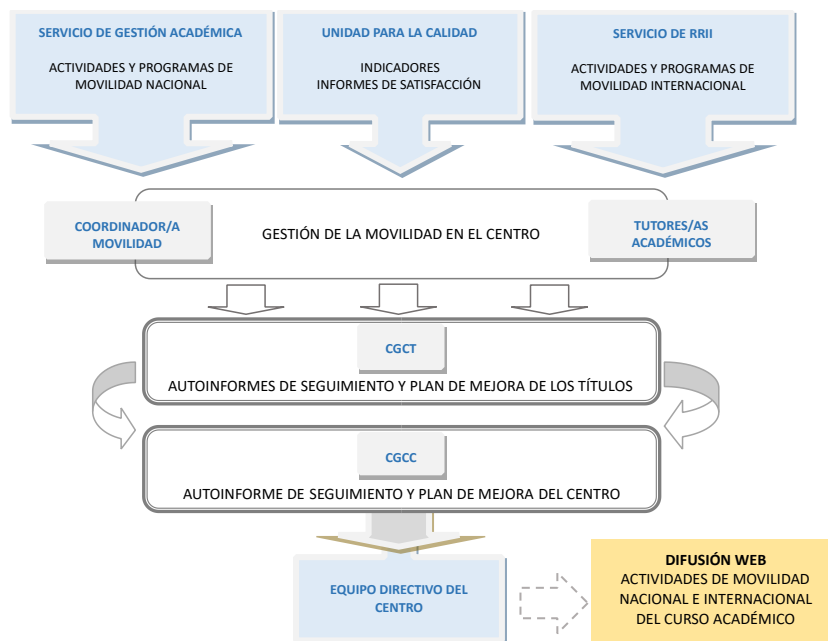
SERVICIO DE GESTIÓN ACADÉMICA

ACTIVIDADES Y PROGRAMAS DE MOVILIDAD NACIONAL

UNIDAD PARA LA CALIDAD

INDICADORES
INFORMES DE SATISFACCIÓN

SERVICIO DE RRII

ACTIVIDADES Y PROGRAMAS DE MOVILIDAD INTERNACIONAL

COORDINADOR/A MOVILIDAD

GESTIÓN DE LA MOVILIDAD EN EL CENTRO

TUTORES/AS ACADÉMICOS

CGCT

AUTOINFORMES DE SEGUIMIENTO Y PLAN DE MEJORA DE LOS TÍTULOS

CGCC

AUTOINFORME DE SEGUIMIENTO Y PLAN DE MEJORA DEL CENTRO

EQUIPO DIRECTIVO DEL CENTRO

DIFUSIÓN WEB
ACTIVIDADES DE MOVILIDAD NACIONAL E INTERNACIONAL DEL CURSO ACADÉMICO